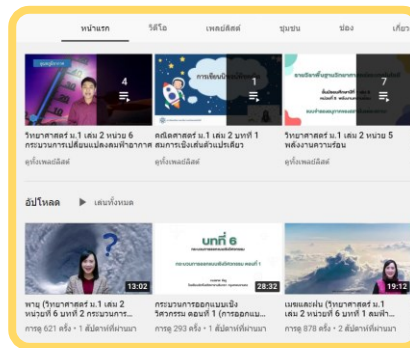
หน้าแรก วิดีโอ เพลย์ลิสต์ ชุมชน ช่อง เกี่ยว

4

1

7

วิทยาศาสตร์ ม.1 เล่ม 2 หน่วย 6 กระบวนการเปลี่ยนแปลงลมฟ้าอากาศ
ดูทั้งเพลย์ลิสต์

คณิตศาสตร์ ม.1 เล่ม 2 บทที่ 1 สมการเชิงเส้นตัวแปรเดียว
ดูทั้งเพลย์ลิสต์

วิทยาศาสตร์ ม.1 เล่ม 2 หน่วย 5 พลังงานความร้อน
ดูทั้งเพลย์ลิสต์

อัปโหลด ▶ เล่นทั้งหมด

บทที่ 6

13:02
28:32
19:12

พายุ (วิทยาศาสตร์ ม.1 เล่ม 2 หน่วยที่ 6 บทที่ 2 กระบวนการ...
การดู 621 ครั้ง • 1 สัปดาห์ที่ผ่านมา

กระบวนการออกแบบเชิงวิศวกรรม ตอนที่ 1 (การออกแบ...
การดู 293 ครั้ง • 1 สัปดาห์ที่ผ่านมา

เมฆและฝน (วิทยาศาสตร์ ม.1 เล่ม 2 หน่วยที่ 6 บทที่ 1 ลมฟ้า...
การดู 878 ครั้ง • 2 สัปดาห์ที่ผ่านมา